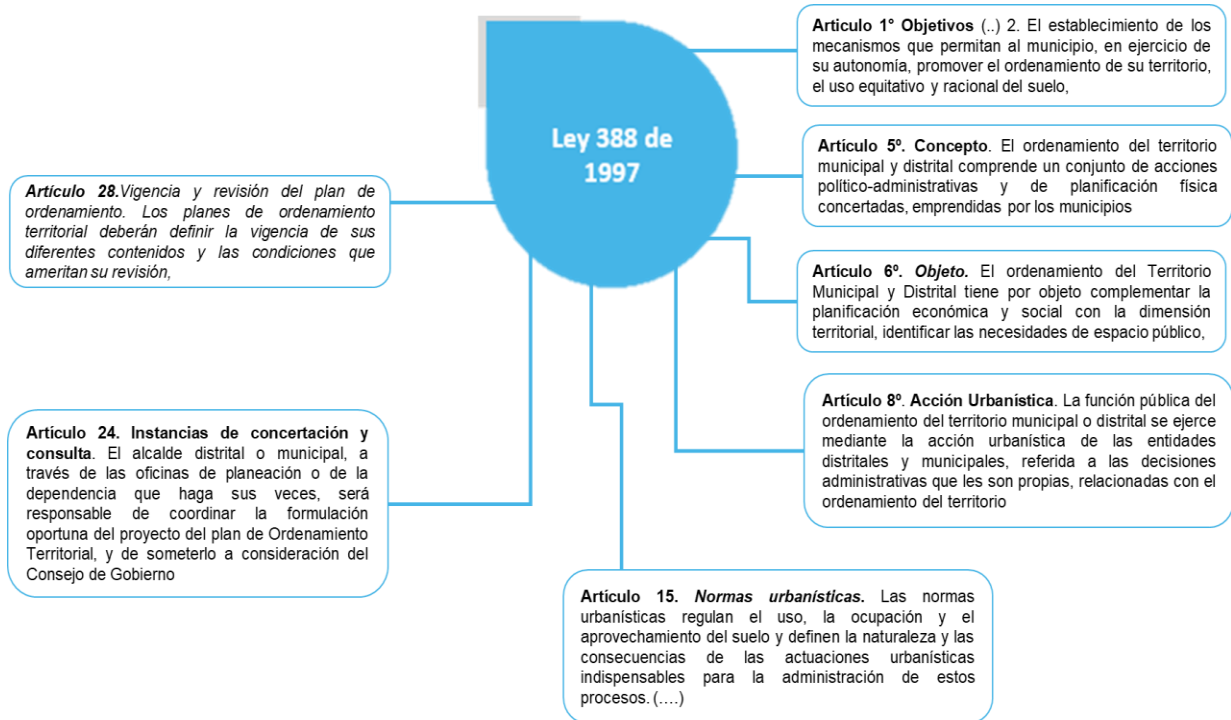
Ley 388 de 1997

Articulo 1° Objetivos (..) 2. El establecimiento de los mecanismos que permitan al municipio, en ejercicio de su autonomía, promover el ordenamiento de su territorio, el uso equitativo y racional del suelo,

Artículo 5º. Concepto. El ordenamiento del territorio municipal y distrital comprende un conjunto de acciones político-administrativas y de planificación física concertadas, emprendidas por los municipios

Artículo 6º. Objeto. El ordenamiento del Territorio Municipal y Distrital tiene por objeto complementar la planificación económica y social con la dimensión territorial, identificar las necesidades de espacio público,

Artículo 8º. Acción Urbanística. La función pública del ordenamiento del territorio municipal o distrital se ejerce mediante la acción urbanística de las entidades distritales y municipales, referida a las decisiones administrativas que les son propias, relacionadas con el ordenamiento del territorio

Artículo 28. Vigencia y revisión del plan de ordenamiento. Los planes de ordenamiento territorial deberán definir la vigencia de sus diferentes contenidos y las condiciones que ameritan su revisión,

Artículo 24. Instancias de concertación y consulta. El alcalde distrital o municipal, a través de las oficinas de planeación o de la dependencia que haga sus veces, será responsable de coordinar la formulación oportuna del proyecto del plan de Ordenamiento Territorial, y de someterlo a consideración del Consejo de Gobierno

Artículo 15. Normas urbanísticas. Las normas urbanísticas regulan el uso, la ocupación y el aprovechamiento del suelo y definen la naturaleza y las consecuencias de las actuaciones urbanísticas indispensables para la administración de estos procesos. (….)